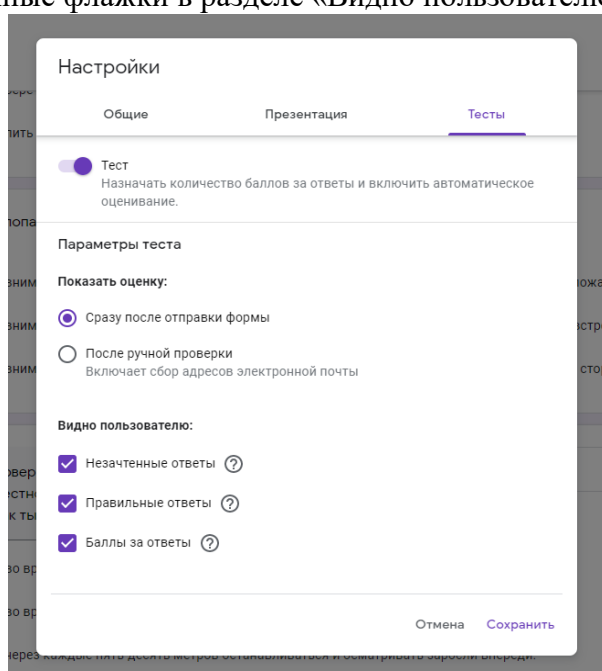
ные флажки в разделе «Видно пользователю

Настройки

Общие Презентация Тесты

Тест
Назначать количество баллов за ответы и включить автоматическое оценивание.

Параметры теста

Показать оценку:

Сразу после отправки формы

После ручной проверки
Включает сбор адресов электронной почты

Видно пользователю:

Незачтенные ответы ?

Правильные ответы ?

Баллы за ответы ?

Отмена Сохранить